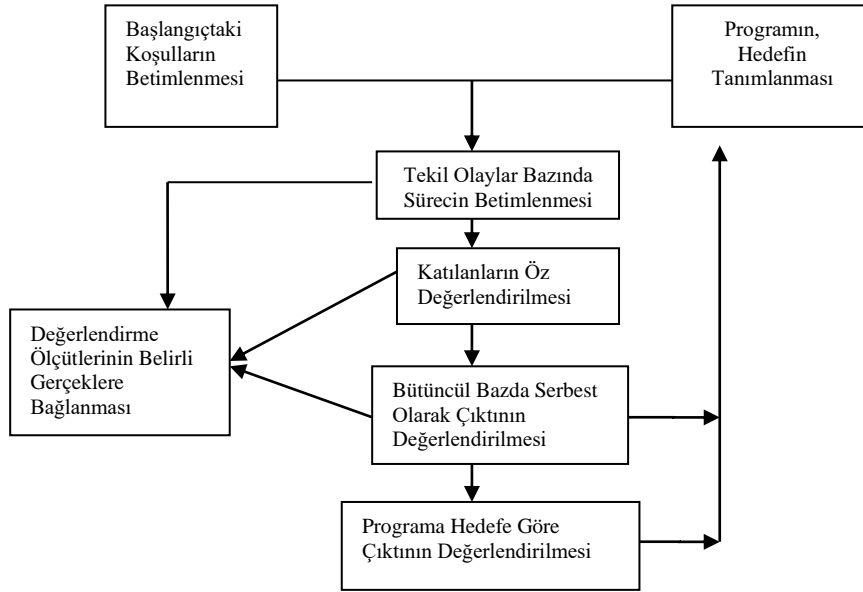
Başlangıçtaki Koşulların Betimlenmesi

Programın, Hedefin Tanımlanması

Tekil Olaylar Bazında Sürecin Betimlenmesi

Katılanların Öz Değerlendirilmesi

Değerlendirme Ölçütlerinin Belirli Gerçeklere Bağlanması

Bütüncül Bazda Serbest Olarak Çıktının Değerlendirilmesi

Programa Hedefe Göre Çıktının Değerlendirilmesi